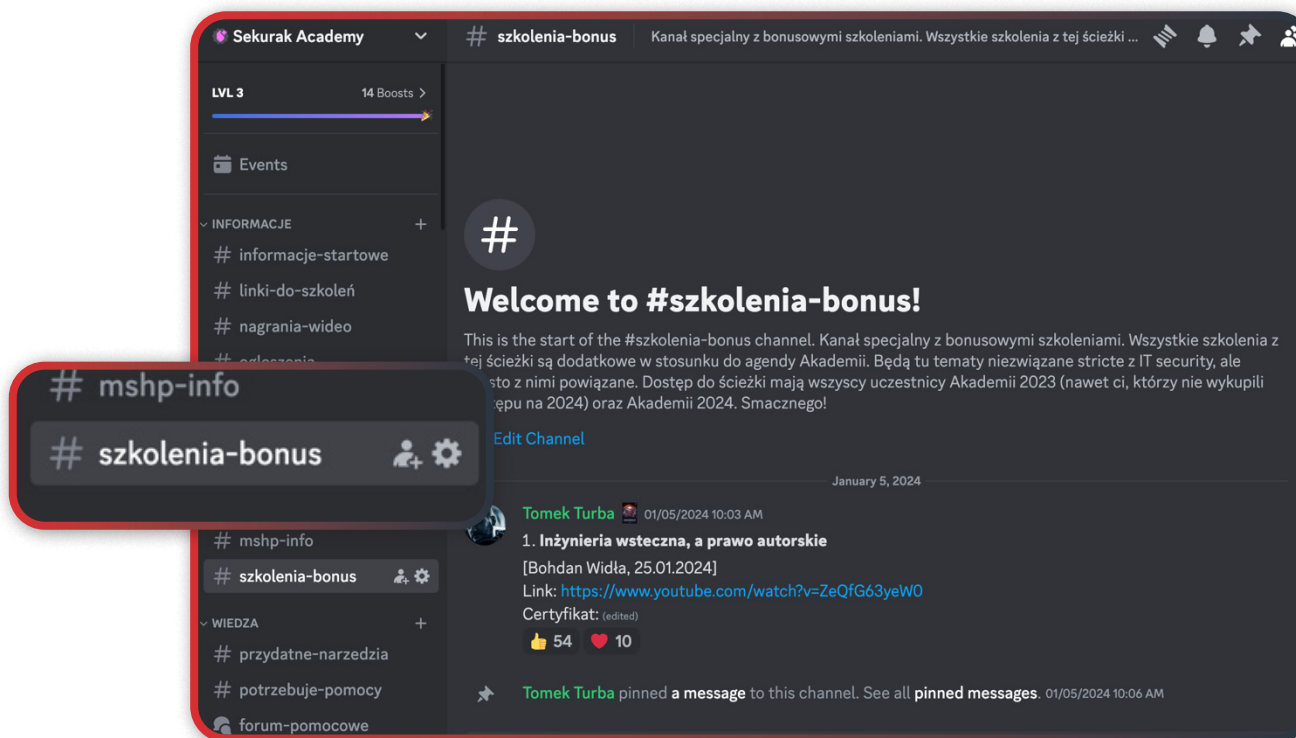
Sekurak Academy

# szkolenia-bonus | Kanał specjalny z bonusowymi szkoleniami. Wszystkie szkolenia z tej ścieżki ...

LVL 3 14 Boosts >

Events

INFORMACJE +

# informacje-startowe

# linki-do-szkoleń

# nagrania-wideo

# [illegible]

# mshp-info

# szkolenia-bonus

# mshp-info

# szkolenia-bonus

WIEDZA +

# przydatne-narzedzia

# potrzebuje-pomocy

forum-pomocowe

#

Welcome to #szkolenia-bonus!

This is the start of the #szkolenia-bonus channel. Kanał specjalny z bonusowymi szkoleniami. Wszystkie szkolenia z tej ścieżki są dodatkowe w stosunku do agendy Akademii. Będą tu tematy niezwiązane stricte z IT security, ale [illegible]sto z nimi powiązane. Dostęp do ścieżki mają wszyscy uczestnicy Akademii 2023 (nawet ci, którzy nie wykupili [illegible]ępu na 2024) oraz Akademii 2024. Smacznego!

Edit Channel

January 5, 2024

Tomek Turba 01/05/2024 10:03 AM

1. **Inżynieria wsteczna, a prawo autorskie**

[Bohdan Widła, 25.01.2024]

Link: https://www.youtube.com/watch?v=ZeQfG63yeW0

Certyfikat: (edited)

👍 54 ❤️ 10

Tomek Turba pinned a message to this channel. See all pinned messages. 01/05/2024 10:06 AM